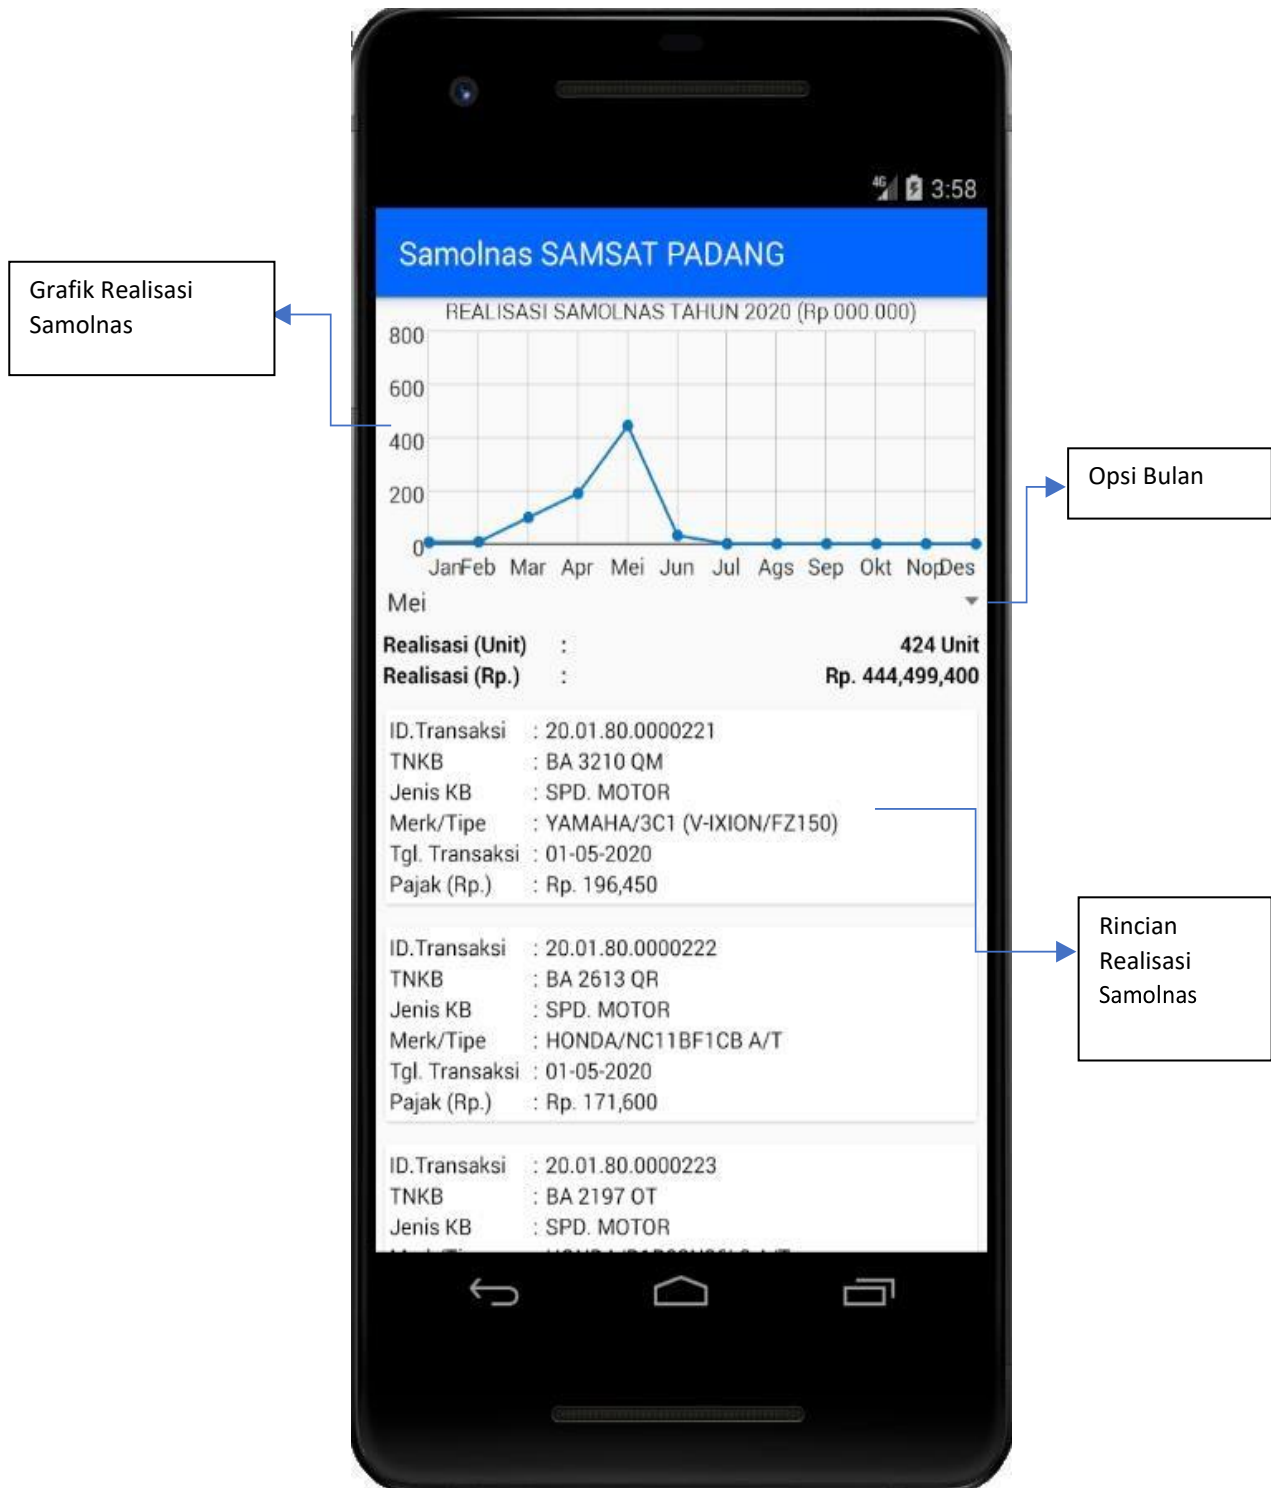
Grafik Realisasi Samolnas

4G 3:58

Samolnas SAMSAT PADANG

REALISASI SAMOLNAS TAHUN 2020 (Rp.000.000)

800
600
400
200
0

Jan Feb Mar Apr Mei Jun Jul Ags Sep Okt Nop Des

Opsi Bulan

Mei

Realisasi (Unit) : 424 Unit
Realisasi (Rp.) : Rp. 444,499,400

ID.Transaksi : 20.01.80.0000221
TNKB : BA 3210 QM
Jenis KB : SPD. MOTOR
Merk/Tipe : YAMAHA/3C1 (V-IXION/FZ150)
Tgl. Transaksi : 01-05-2020
Pajak (Rp.) : Rp. 196,450

Rincian Realisasi Samolnas

ID.Transaksi : 20.01.80.0000222
TNKB : BA 2613 QR
Jenis KB : SPD. MOTOR
Merk/Tipe : HONDA/NC11BF1CB A/T
Tgl. Transaksi : 01-05-2020
Pajak (Rp.) : Rp. 171,600

ID.Transaksi : 20.01.80.0000223
TNKB : BA 2197 OT
Jenis KB : SPD. MOTOR
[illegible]